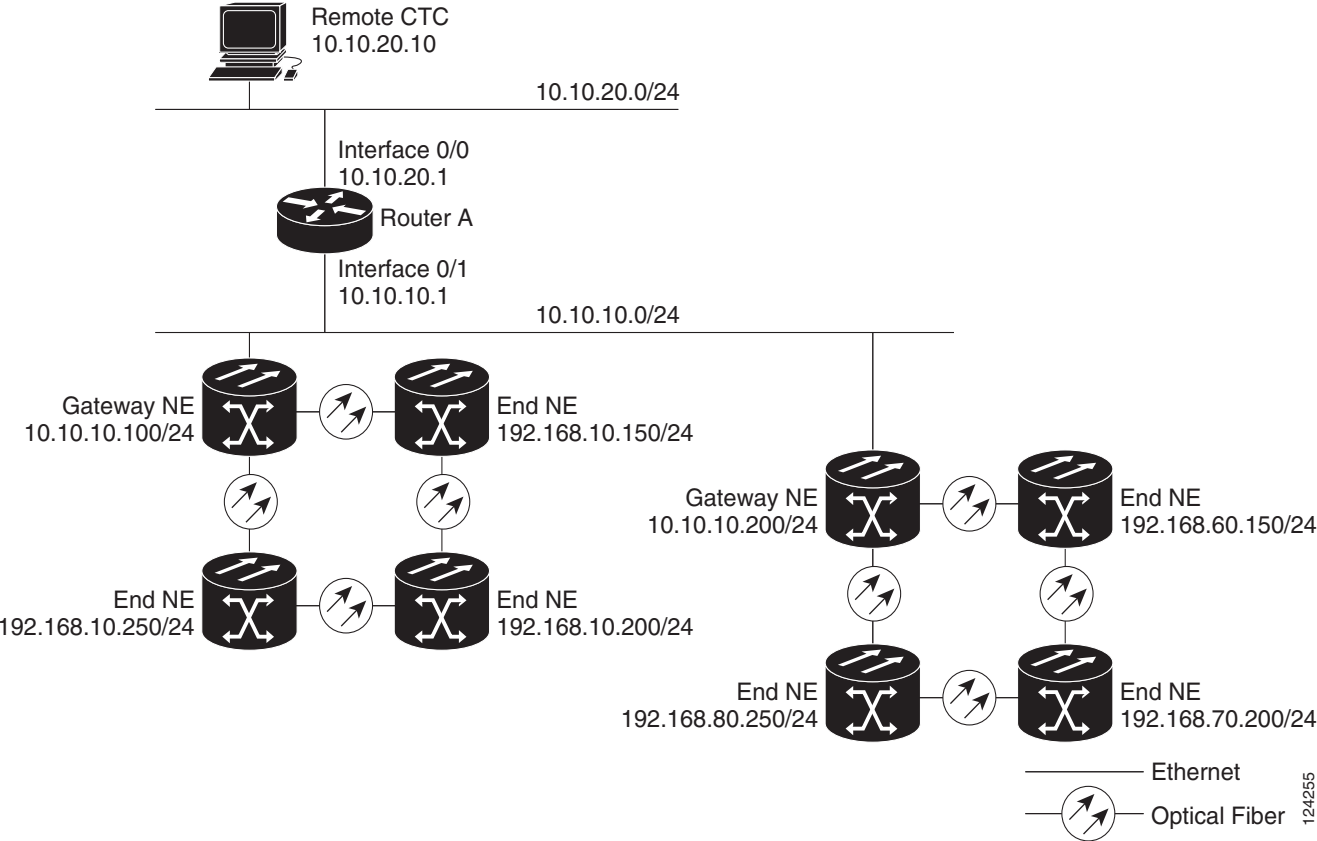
Remote CTC
10.10.20.10

10.10.20.0/24

Interface 0/0
10.10.20.1

Router A

Interface 0/1
10.10.10.1

10.10.10.0/24

Gateway NE
10.10.10.100/24

End NE
192.168.10.150/24

End NE
192.168.10.250/24

End NE
192.168.10.200/24

Gateway NE
10.10.10.200/24

End NE
192.168.60.150/24

End NE
192.168.80.250/24

End NE
192.168.70.200/24

Ethernet

Optical Fiber

124255